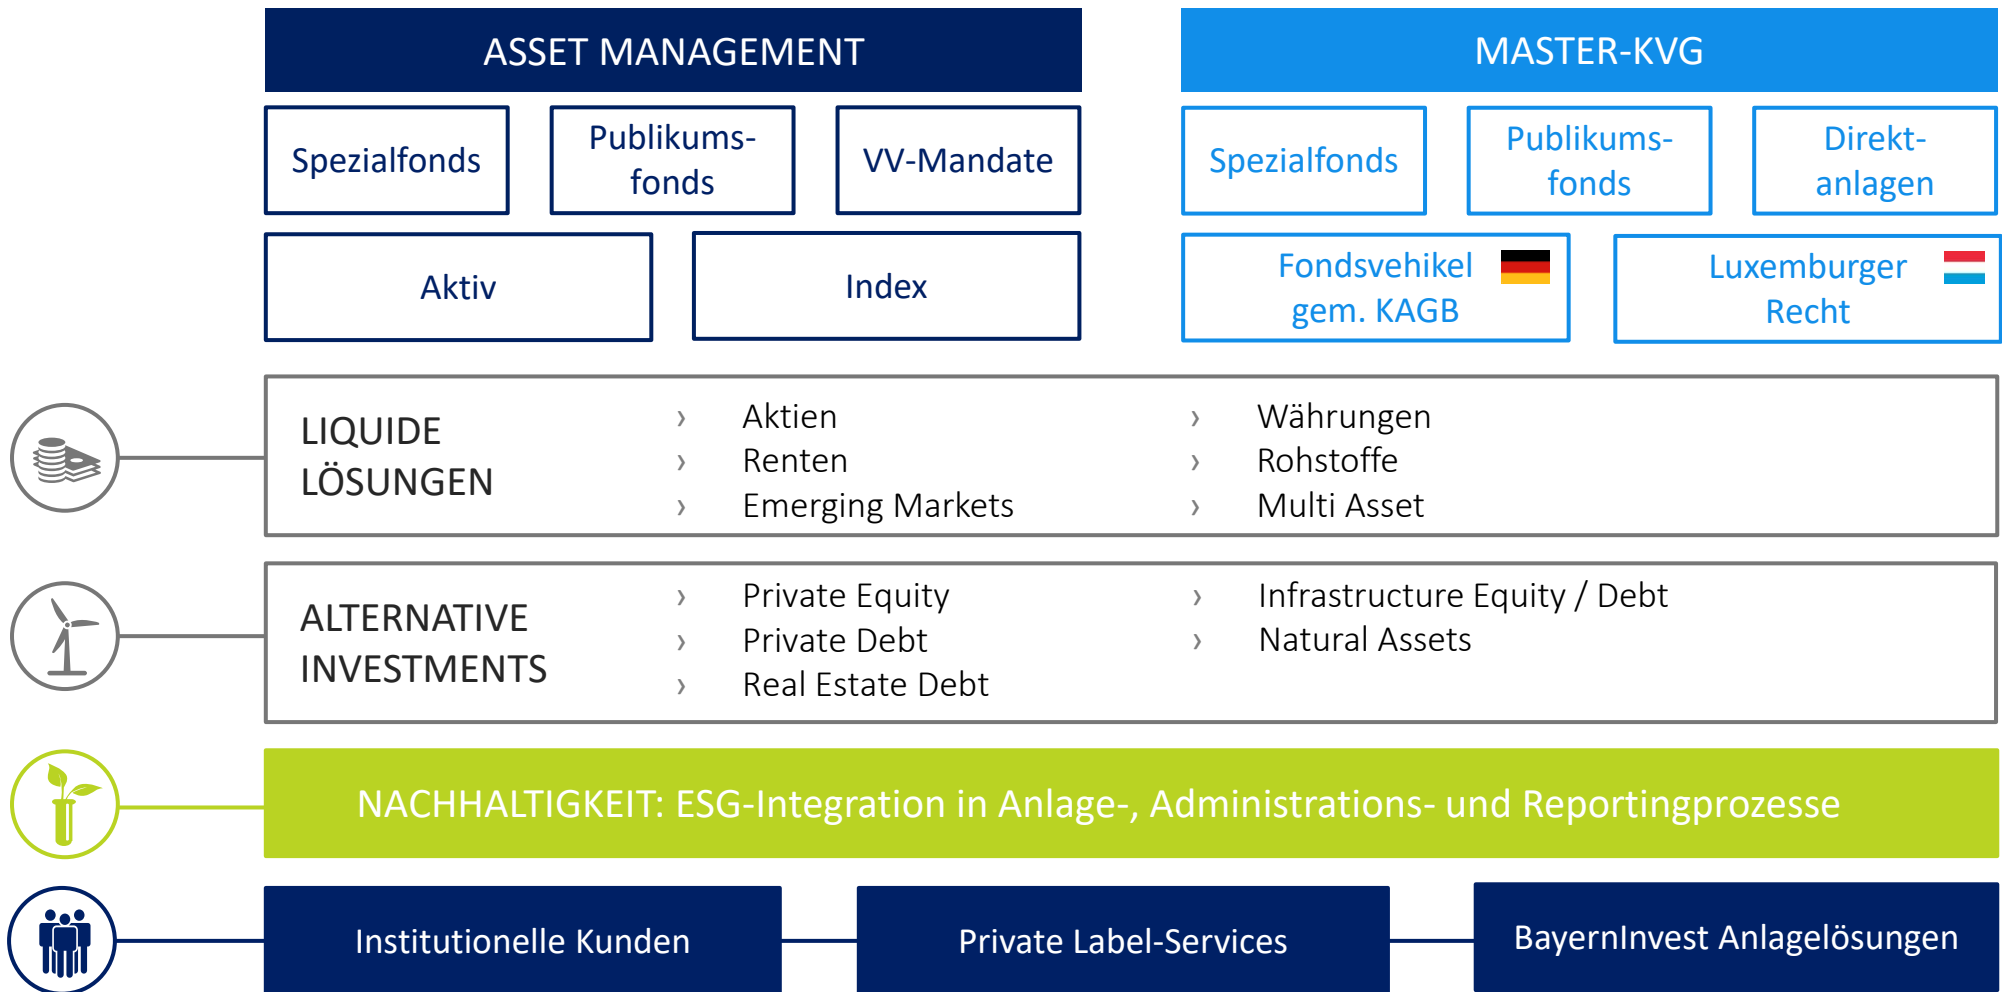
ASSET MANAGEMENT

Spezialfonds

Publikumsfonds

VV-Mandate

Aktiv

Index

MASTER-KVG

Spezialfonds

Publikumsfonds

Direktanlagen

Fondsvehikel gem. KAGB

Luxemburger Recht

LIQUIDE LÖSUNGEN

› Aktien
› Renten
› Emerging Markets

› Währungen
› Rohstoffe
› Multi Asset

ALTERNATIVE INVESTMENTS

› Private Equity
› Private Debt
› Real Estate Debt

› Infrastructure Equity / Debt
› Natural Assets

NACHHALTIGKEIT: ESG-Integration in Anlage-, Administrations- und Reportingprozesse

Institutionelle Kunden

Private Label-Services

BayernInvest Anlagelösungen